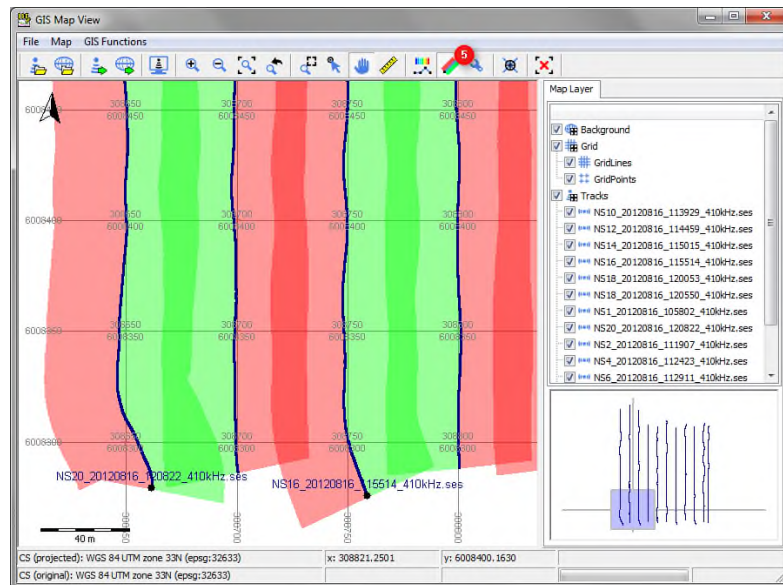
GIS Map View

File Map GIS Functions

5

Map Layer

Background
Grid
GridLines
GridPoints
Tracks
NS10_20120816_113929_410kHz.ses
NS12_20120816_114459_410kHz.ses
NS14_20120816_115015_410kHz.ses
NS16_20120816_115514_410kHz.ses
NS18_20120816_120053_410kHz.ses
NS18_20120816_120550_410kHz.ses
NS1_20120816_105802_410kHz.ses
NS20_20120816_120822_410kHz.ses
NS2_20120816_111907_410kHz.ses
NS4_20120816_112423_410kHz.ses
NS6_20120816_112911_410kHz.ses

6008450
308650
6008450
308700
6008450
308750
6008450
308800
6008450

6008400
308650
6008400
308700
6008400
308750
6008400
308800
6008400

6008350
308650
6008350
308700
6008350
308750
6008350
308800
6008350

6008300
308650
6008300
308700
6008300
308750
6008300
308800
6008300

NS20_20120816_120822_410kHz.ses
NS16_20120816_115514_410kHz.ses

40 m

308650
308700
308750
308800

CS (projected): WGS 84 UTM zone 33N (epsg:32633)
x: 308821.2501
y: 6008400.1630
CS (original): WGS 84 UTM zone 33N (epsg:32633)